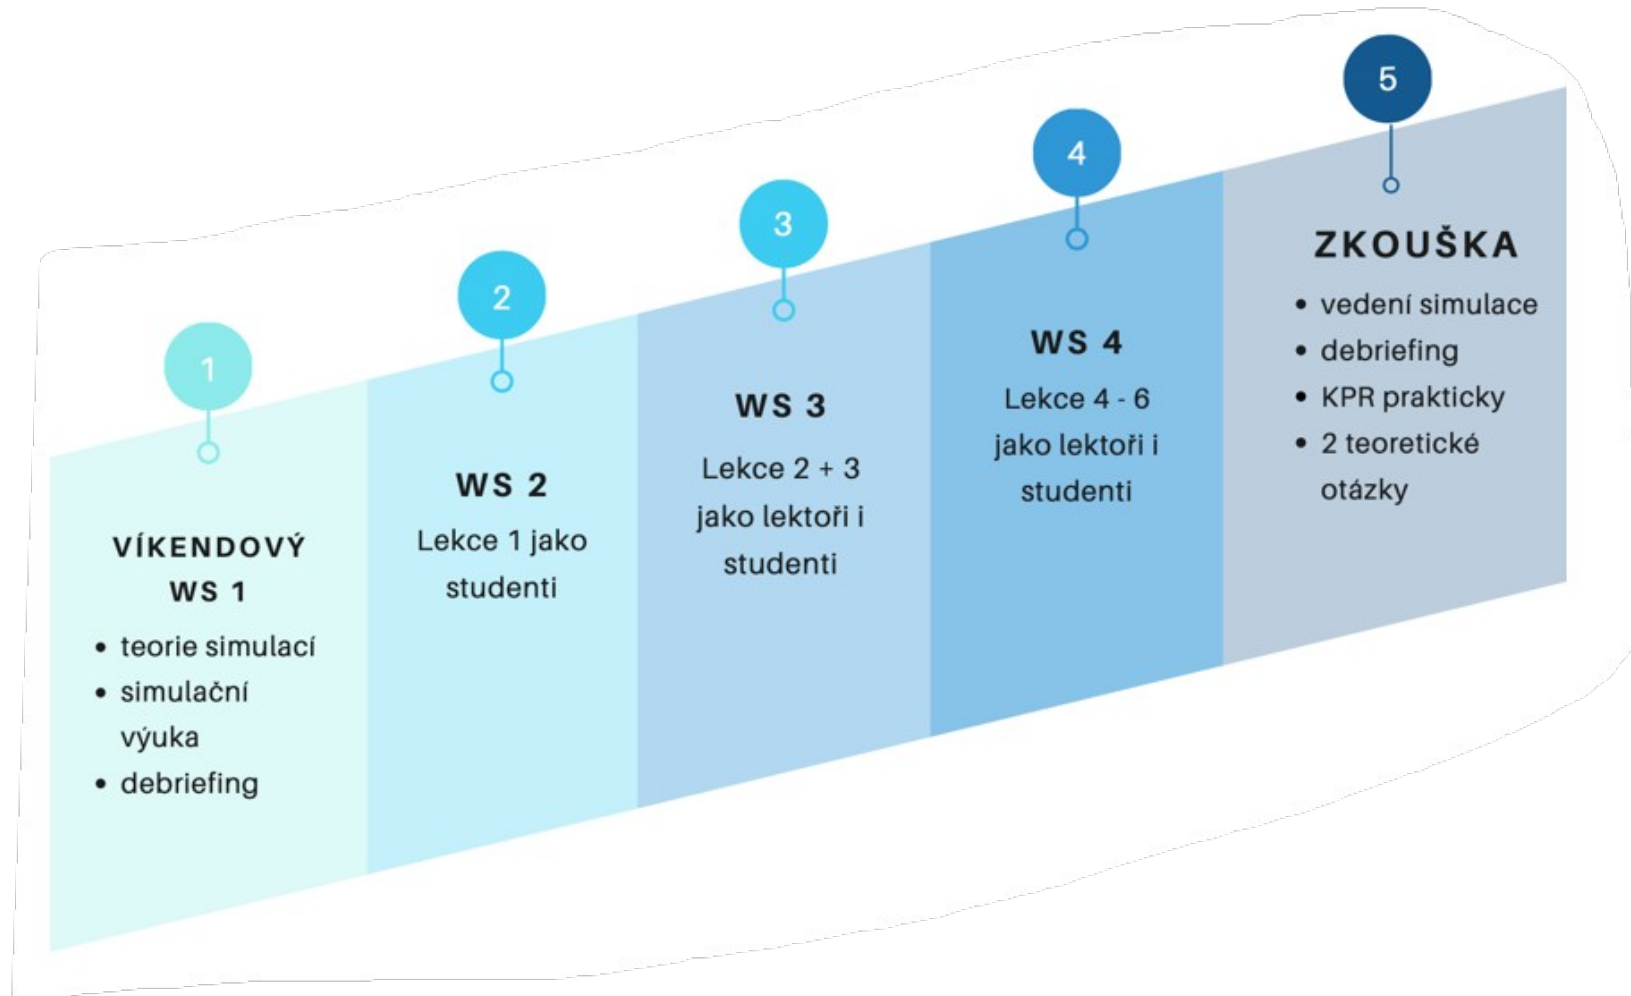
1

VÍKENDOVÝ WS 1

- teorie simulací
- simulační výuka
- debriefing

2

WS 2

Lekce 1 jako studenti

3

WS 3

Lekce 2 + 3 jako lektoři i studenti

4

WS 4

Lekce 4 - 6 jako lektoři i studenti

5

ZKOUŠKA

- vedení simulace
- debriefing
- KPR prakticky
- 2 teoretické otázky